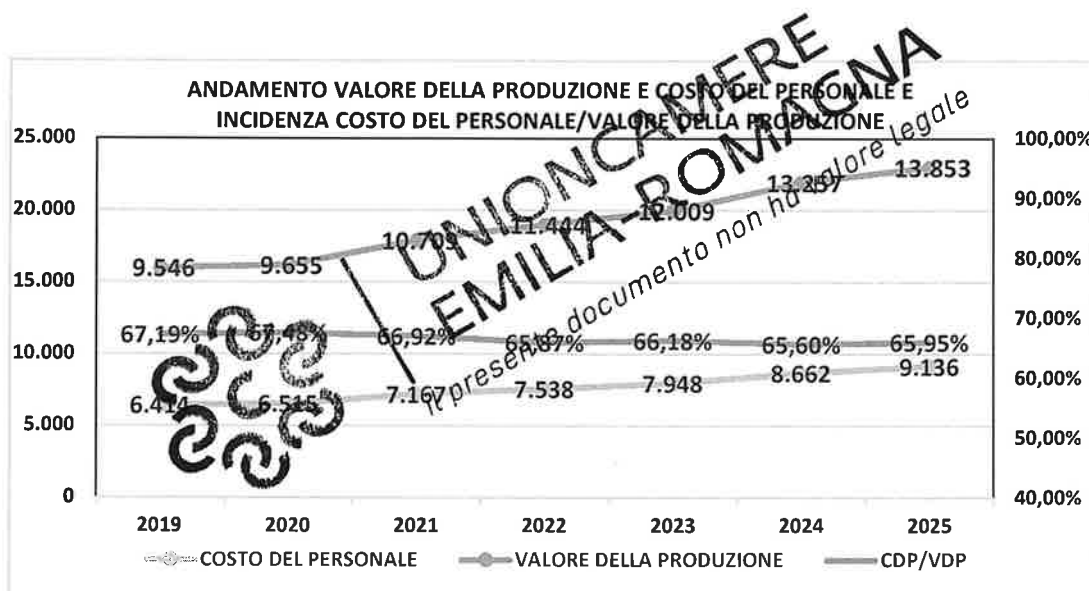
ANDAMENTO VALORE DELLA PRODUZIONE E COSTO DEL PERSONALE E INCIDENZA COSTO DEL PERSONALE/VALORE DELLA PRODUZIONE

UNIONCAMERE EMILIA-ROMAGNA

Il presente documento non ha valore legale

25.000
20.000
15.000
10.000
5.000
0

100,00%
90,00%
80,00%
70,00%
60,00%
50,00%
40,00%

9.546
9.655
10.703
11.444
12.009
13.257
13.853

67,19%
67,48%
66,92%
65,87%
66,18%
65,60%
65,95%

6.414
6.515
7.167
7.538
7.948
8.662
9.136

2019
2020
2021
2022
2023
2024
2025

COSTO DEL PERSONALE
VALORE DELLA PRODUZIONE
CDP/VDP